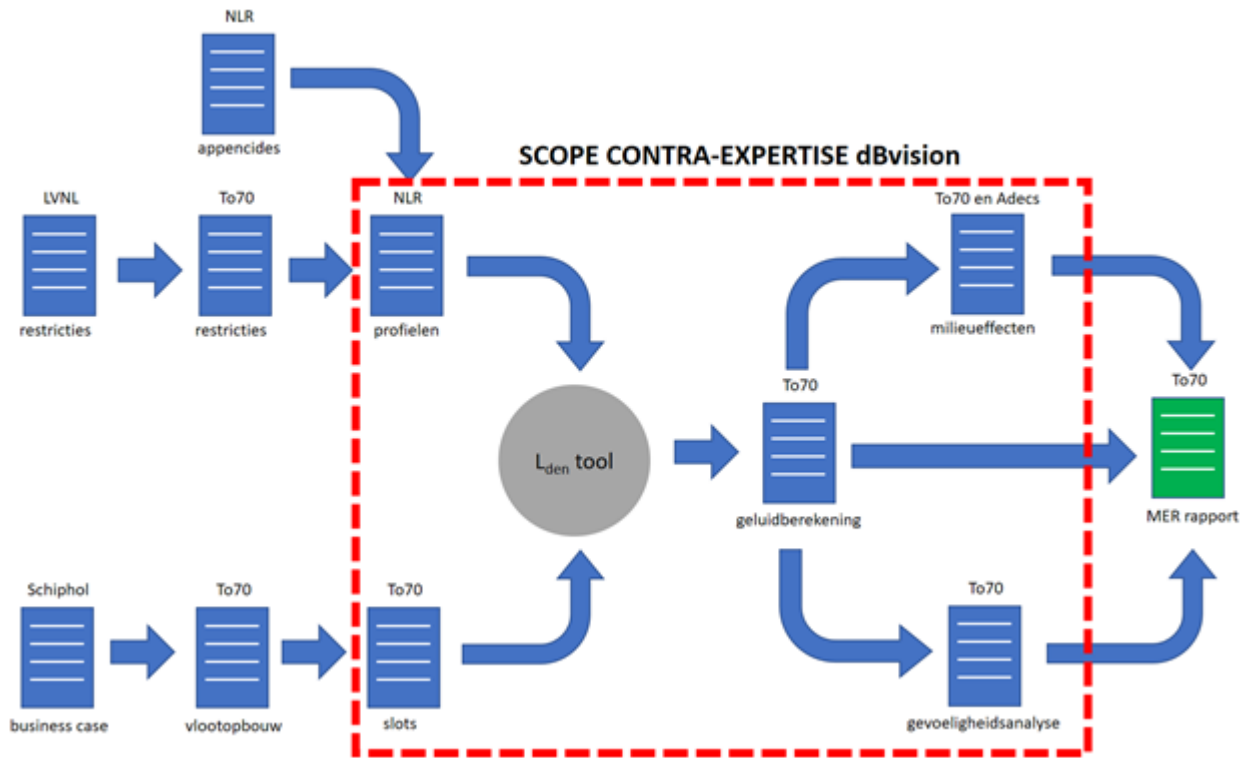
NLR
appencides

SCOPE CONTRA-EXPERTISE dBvision

LVNL
restricties

To70
restricties

NLR
profielen

To70 en Adecs
milieueffecten

To70

To70

$L_{den}$ tool

geluidberekening

To70
MER rapport

Schiphol
business case

To70
vlootopbouw

To70
slots

To70
gevoeligheidsanalyse